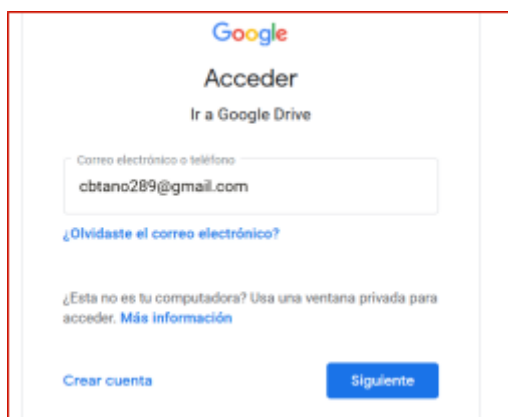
Google

Acceder

Ir a Google Drive

Correo electrónico o teléfono

cbtano289@gmail.com

¿Olvidaste el correo electrónico?

¿Esta no es tu computadora? Usa una ventana privada para acceder. Más información

Crear cuenta

Siguiente